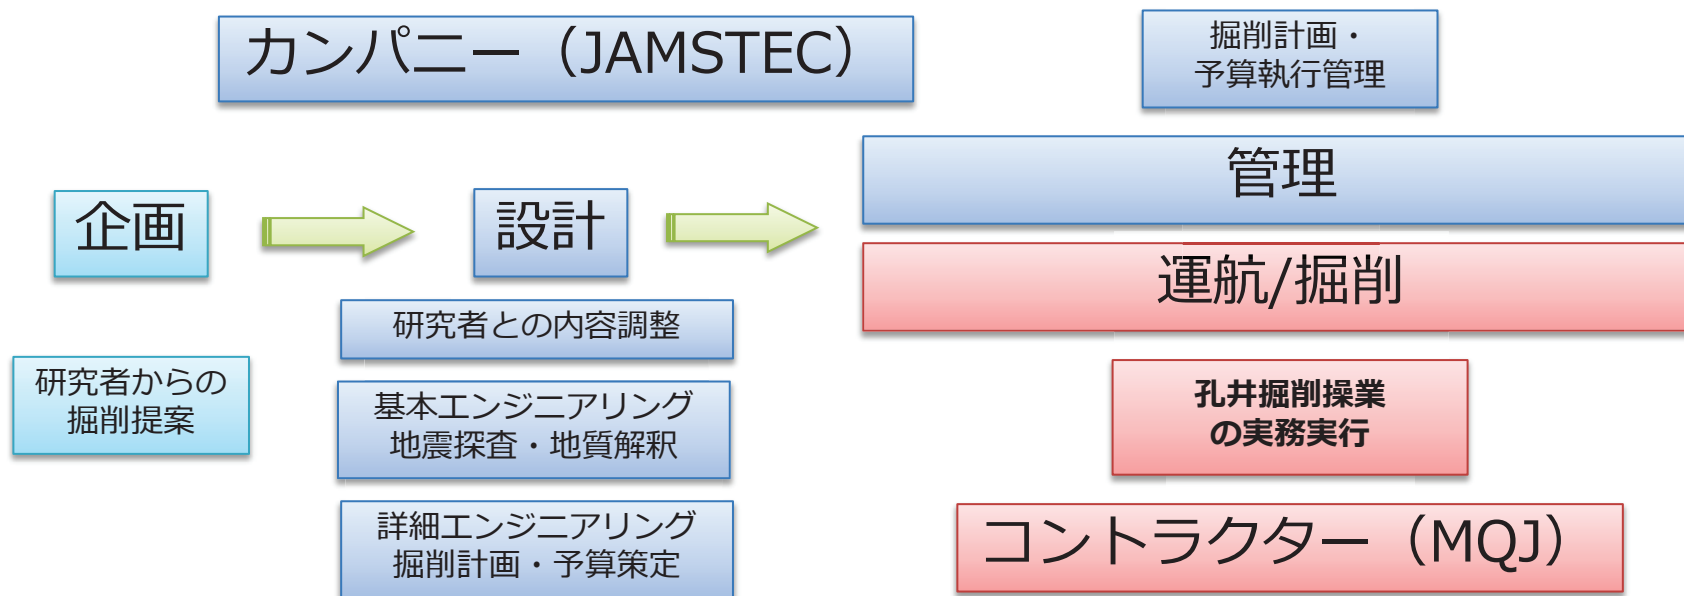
カンパニー（JAMSTEC）

掘削計画・
予算執行管理

企画

設計

管理

運航/掘削

研究者との内容調整

研究者からの
掘削提案

基本エンジニアリング
地震探査・地質解釈

孔井掘削操業
の実務実行

詳細エンジニアリング
掘削計画・予算策定

コントラクター（MQJ）